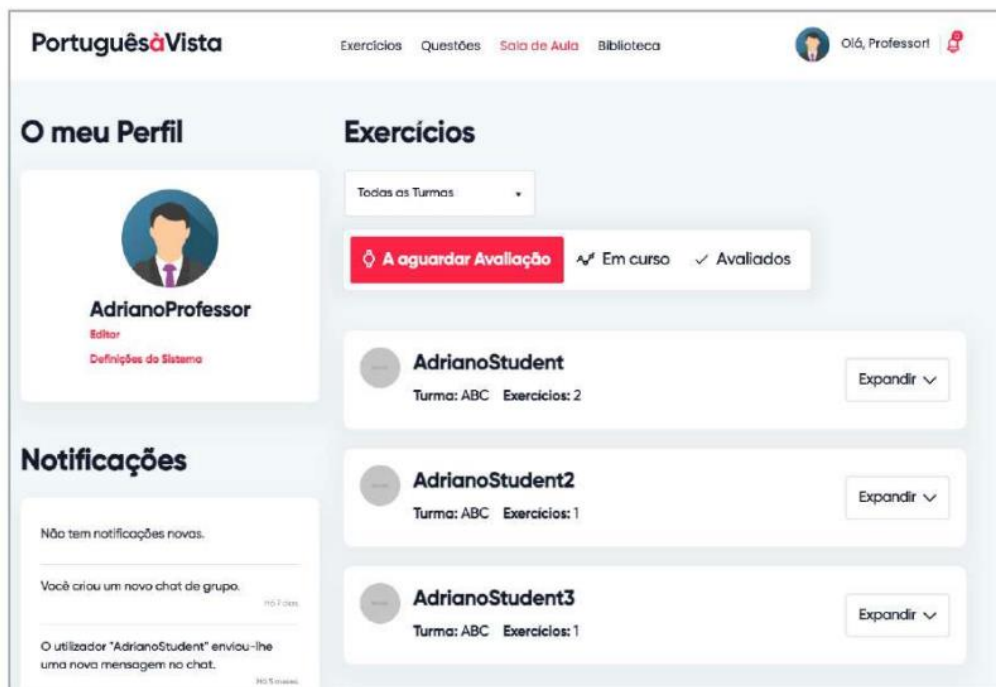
PortuguêsàVista

Exercícios Questões Sala de Aula Biblioteca

Olá, Professor!

O meu Perfil

AdrianoProfessor

Editor

Definições do Sistema

Notificações

Não tem notificações novas.

Você criou um novo chat de grupo.

Há 7 dias

O utilizador "AdrianoStudent" enviou-lhe uma nova mensagem no chat.

Há 5 meses

Exercícios

Todas as Turmas

A aguardar Avaliação Em curso Avaliados

AdrianoStudent

Turma: ABC Exercícios: 2

Expandir

AdrianoStudent2

Turma: ABC Exercícios: 1

Expandir

AdrianoStudent3

Turma: ABC Exercícios: 1

Expandir